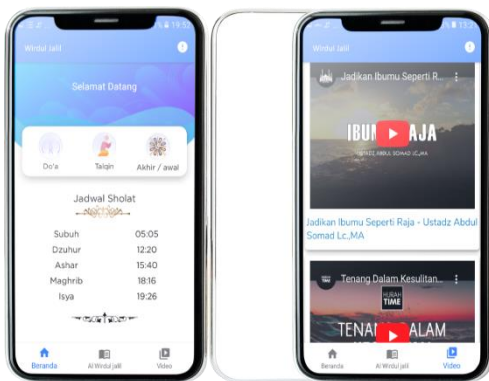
19:5
Wirdul Jalil

Selamat Datang

Do'a
Talqin
Akhir / awal

Jadwal Sholat

| | |
|---|---|
| Subuh | 05:05 |
| Dzuhur | 12:20 |
| Ashar | 15:40 |
| Maghrib | 18:16 |
| Isya | 19:26 |

Beranda
Al Wirdul Jalil
Video

15:2
Wirdul Jalil

Jadikan Ibumu Seperti R...
IBUM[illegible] RAJA
USTADZ ABDUL SOMAD LC,MA
Jadikan Ibumu Seperti Raja - Ustadz Abdul Somad Lc.,MA

Tenang Dalam Kesultan...
HIJRAH TIME
TENA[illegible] ALAM

Beranda
Al Wirdul Jalil
Video